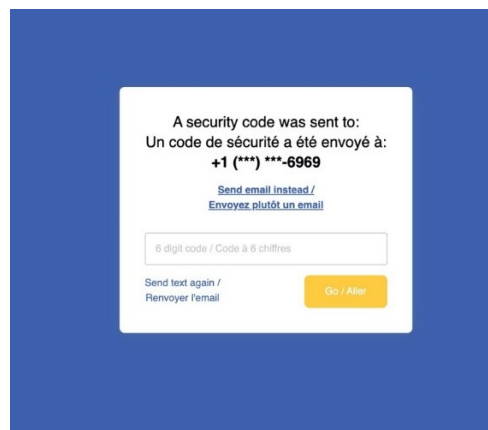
A security code was sent to:
Un code de sécurité a été envoyé à:
+1 (***) ***-6969

Send email instead /
Envoyez plutôt un email

6 digit code / Code à 6 chiffres

Send text again /
Renvoyer l'email

Go / Aller